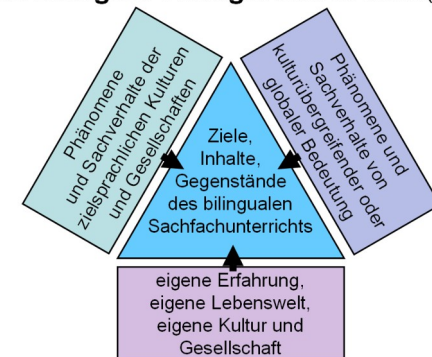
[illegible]

Phänomene und Sachverhalte der zielsprachlichen Kulturen und Gesellschaften

Phänomene und Sachverhalte von kulturübergreifender oder globaler Bedeutung

Ziele, Inhalte, Gegenstände des bilingualen Sachfachunterrichts

eigene Erfahrung, eigene Lebenswelt, eigene Kultur und Gesellschaft